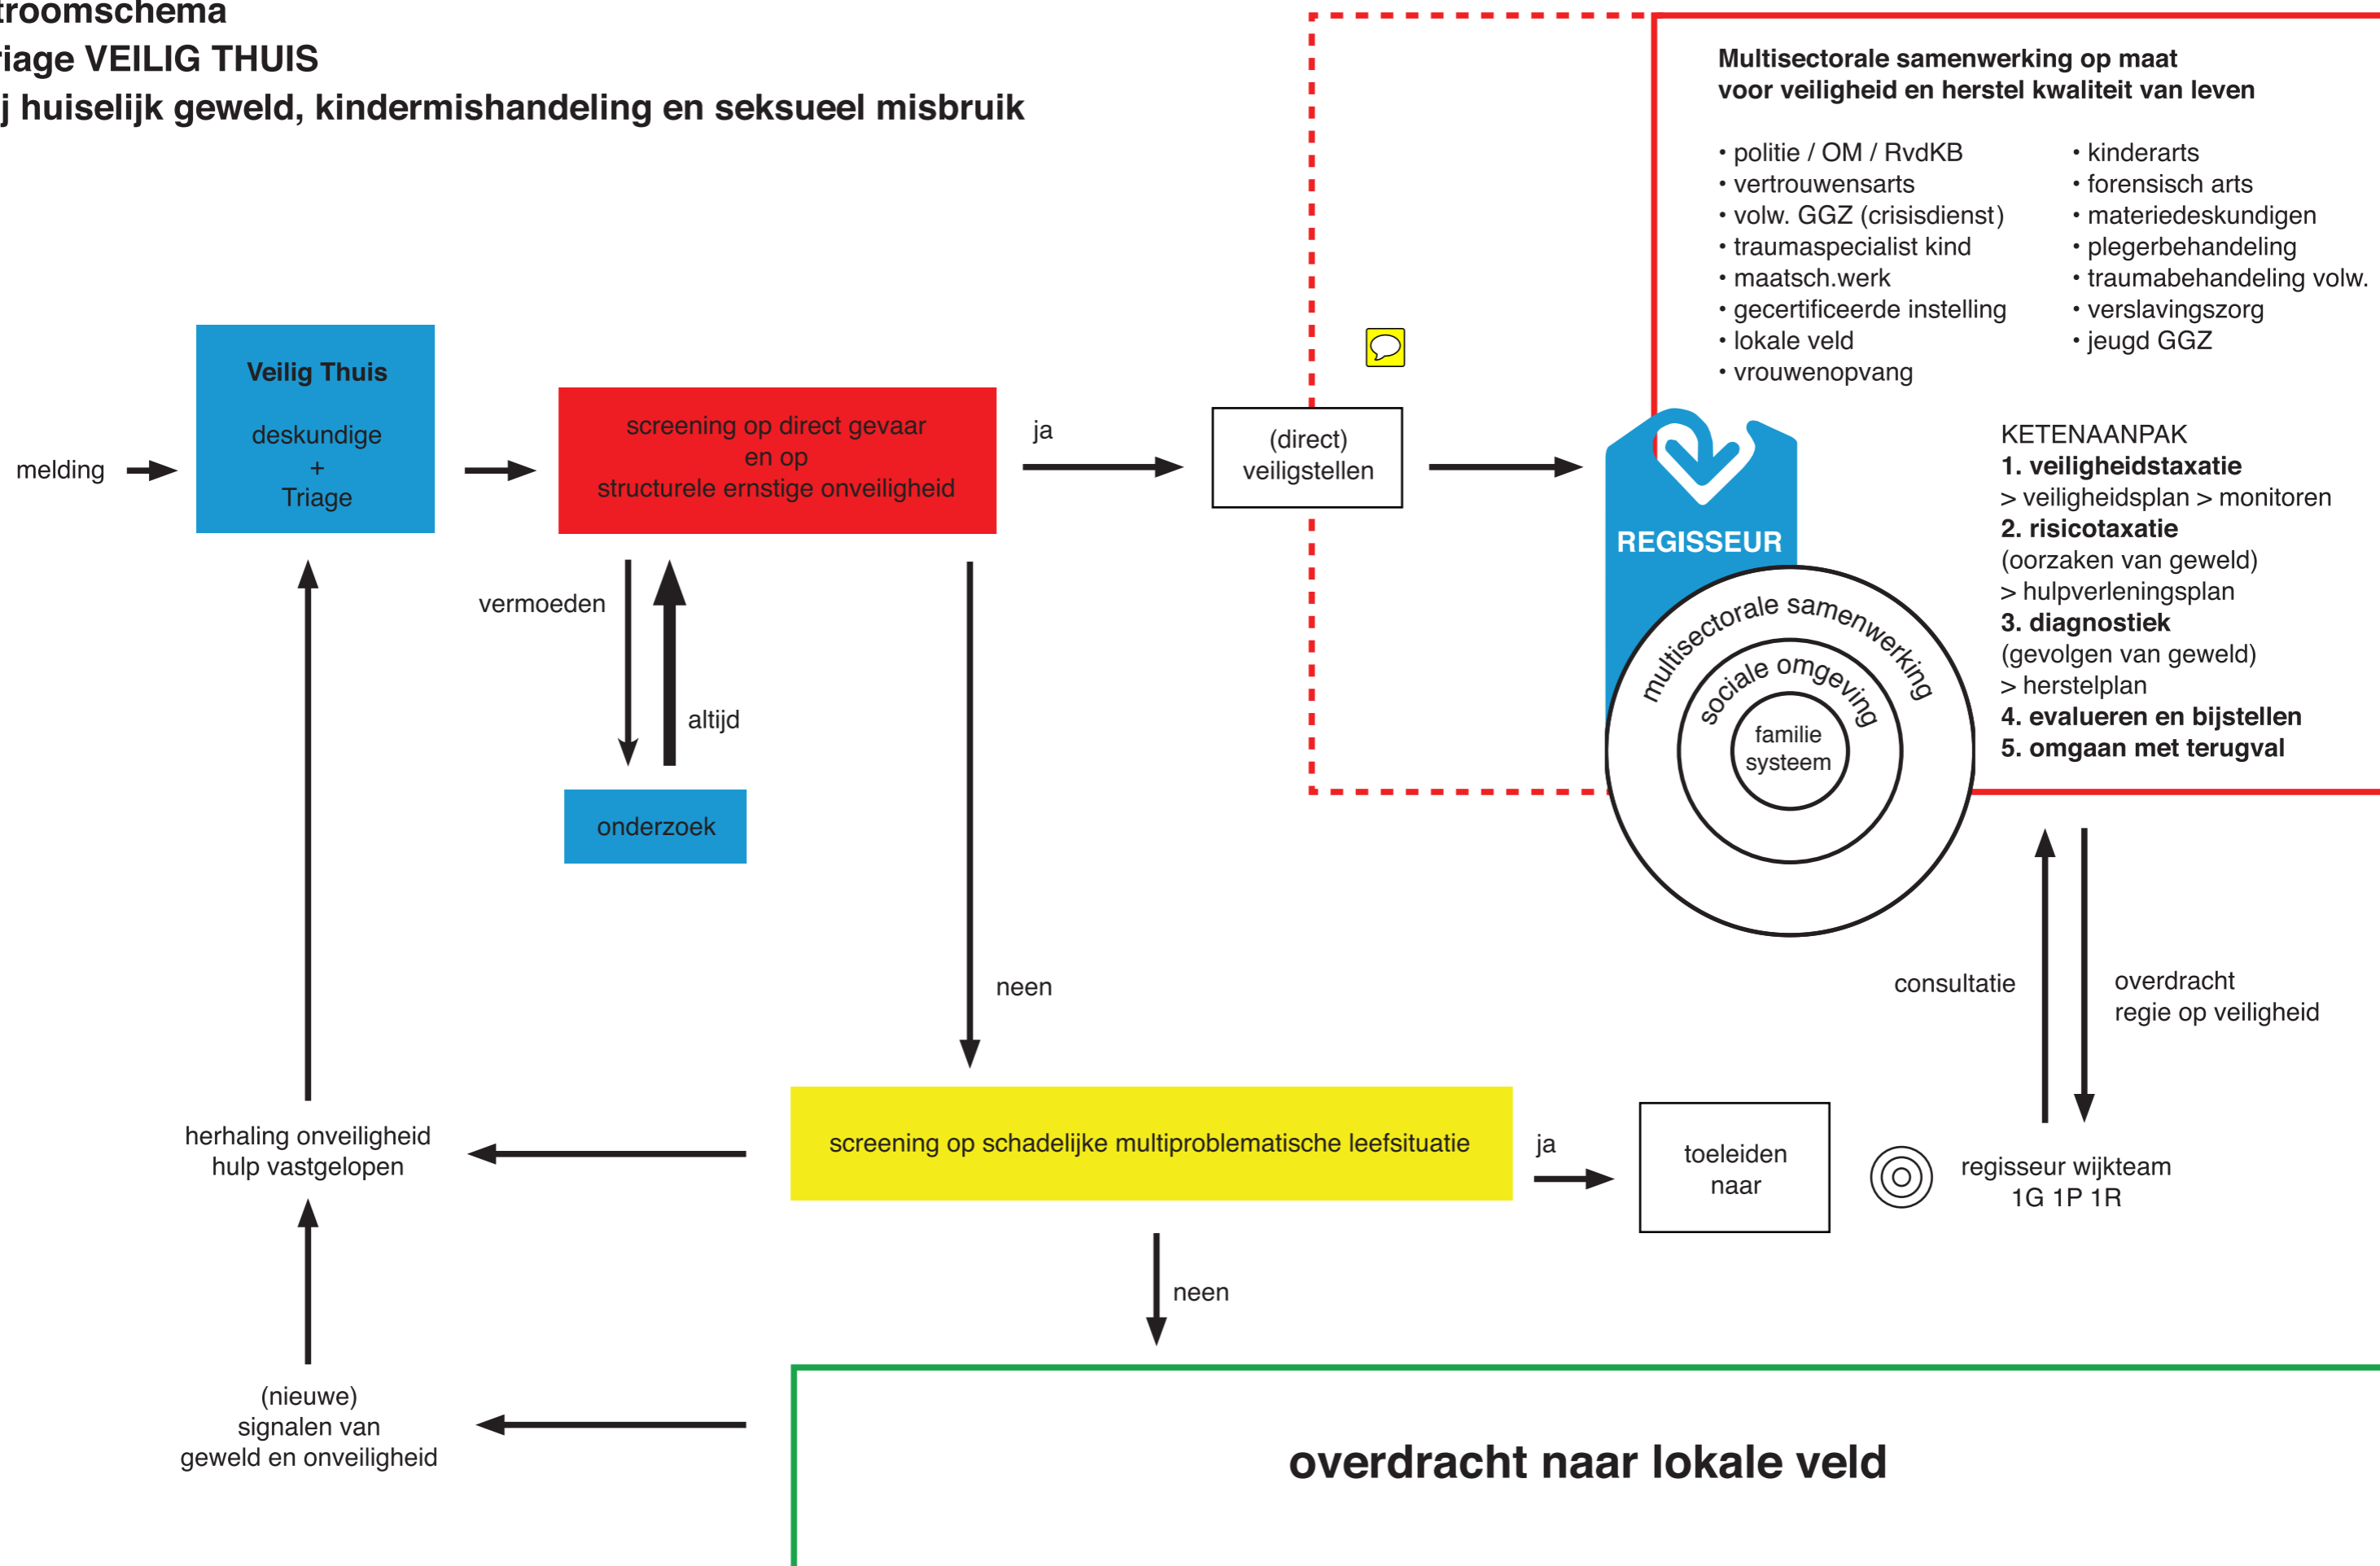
roomschema
iage VEILIG THUIS
j huiselijk geweld, kindermishandeling en seksueel misbruik

Multisectorale samenwerking op maat
voor veiligheid en herstel kwaliteit van leven

• politie / OM / RvdKB
• vertrouwensarts
• volw. GGZ (crisisdienst)
• traumaspecialist kind
• maatsch.werk
• gecertificeerde instelling
• lokale veld
• vrouwenopvang

• kinderarts
• forensisch arts
• materiedeskundigen
• plegerbehandeling
• traumabehandeling volw.
• verslavingszorg
• jeugd GGZ

melding

Veilig Thuis

deskundige
+
Triage

screening op direct gevaar
en op
structurele ernstige onveiligheid

ja

(direct)
veiligstellen

REGISSEUR

multisectorale samenwerking
sociale omgeving
familie systeem

KETENAANPAK
1. veiligheidstaxatie
> veiligheidsplan > monitoren
2. risicotaxatie
(oorzaken van geweld)
> hulpverleningsplan
3. diagnostiek
(gevolgen van geweld)
> herstelplan
4. evalueren en bijstellen
5. omgaan met terugval

vermoeden

altijd

onderzoek

neen

consultatie

overdracht
regie op veiligheid

herhaling onveiligheid
hulp vastgelopen

screening op schadelijke multiproblematische leefsituatie

ja

toeleiden
naar

regisseur wijkteam
1G 1P 1R

neen

(nieuwe)
signalen van
geweld en onveiligheid

overdracht naar lokale veld